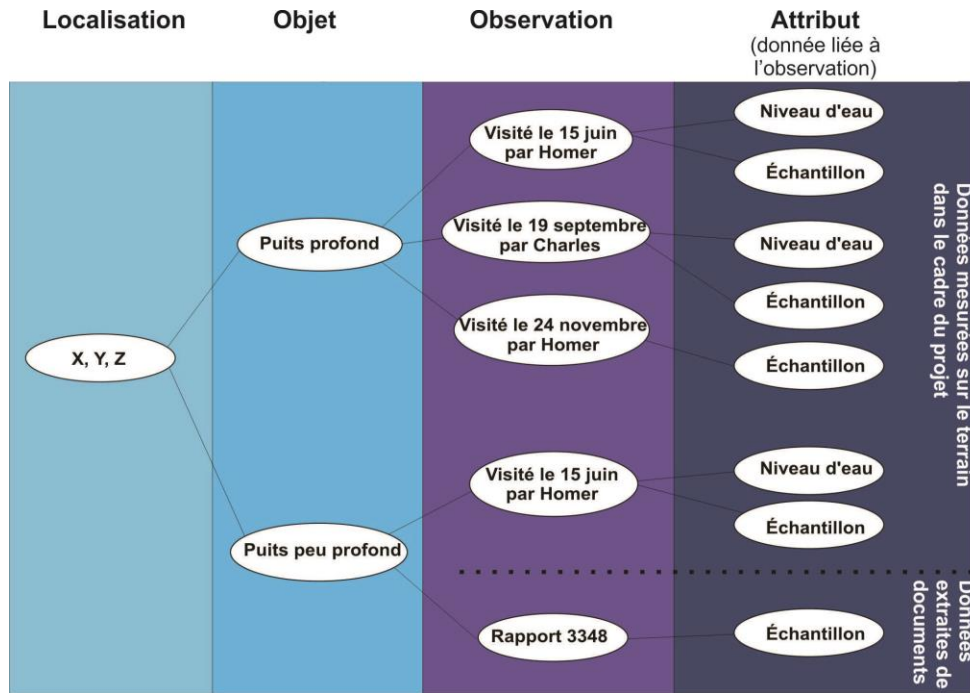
Localisation

Objet

Observation

Attribut
(donnée liée à l'observation)

Visité le 15 juin par Homer

Niveau d'eau

Échantillon

Puits profond

Visité le 19 septembre par Charles

Niveau d'eau

Échantillon

X, Y, Z

Visité le 24 novembre par Homer

Échantillon

Données mesurées sur le terrain dans le cadre du projet

Visité le 15 juin par Homer

Niveau d'eau

Échantillon

Puits peu profond

Rapport 3348

Échantillon

Données extraites de documents